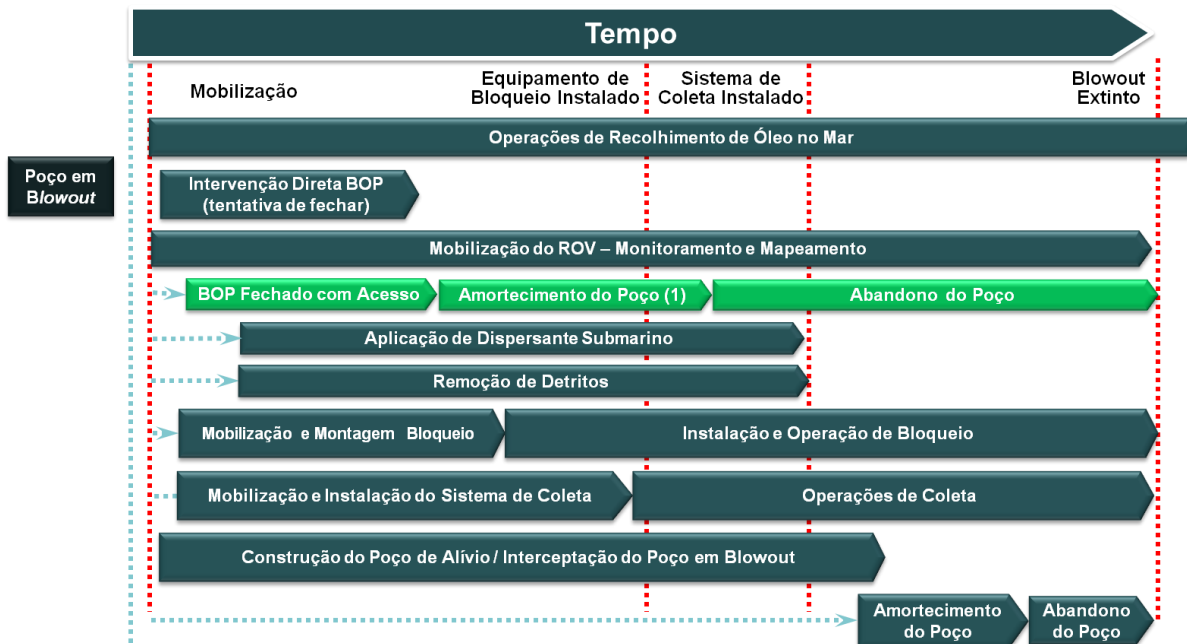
Tempo

Mobilização

Equipamento de Bloqueio Instalado

Sistema de Coleta Instalado

Blowout Extinto

Poço em *Blowout*

Operações de Recolhimento de Óleo no Mar

Intervenção Direta BOP (tentativa de fechar)

Mobilização do ROV – Monitoramento e Mapeamento

BOP Fechado com Acesso

Amortecimento do Poço (1)

Abandono do Poço

Aplicação de Dispersante Submarino

Remoção de Detritos

Mobilização e Montagem Bloqueio

Instalação e Operação de Bloqueio

Mobilização e Instalação do Sistema de Coleta

Operações de Coleta

Construção do Poço de Alívio / Interceptação do Poço em Blowout

Amortecimento do Poço

Abandono do Poço